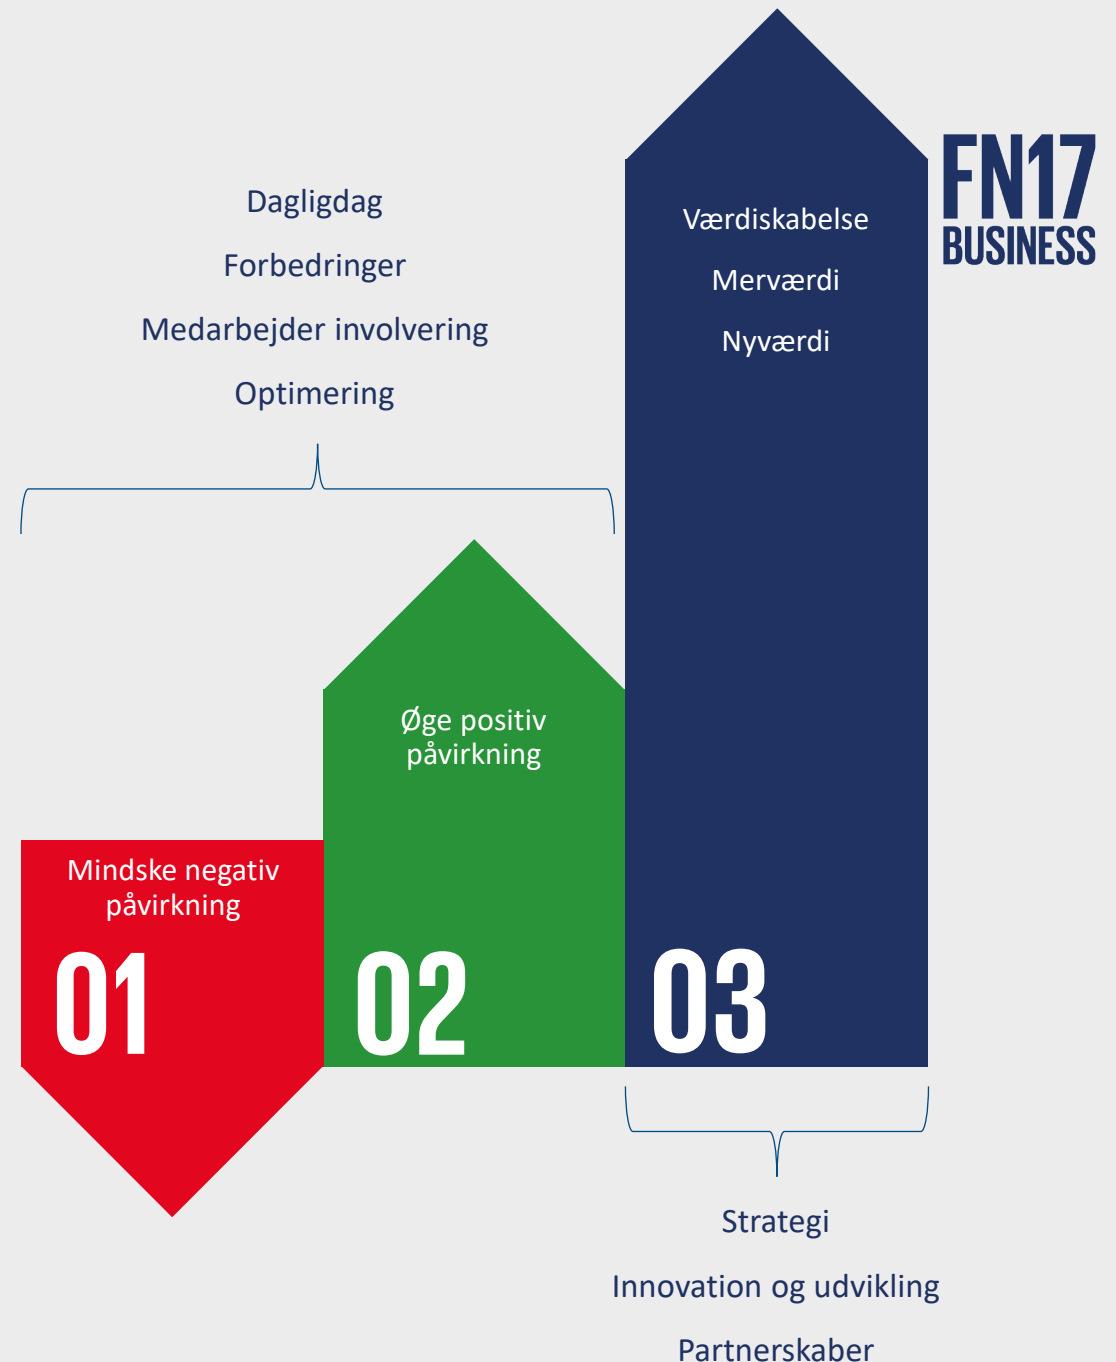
Dagligdag

Forbedringer

Medarbejder involvering

Optimering

Værdiskabelse

Merværdi

Nyværdi

FN17 BUSINESS

Øge positiv påvirkning

Mindske negativ påvirkning

01

02

03

Strategi

Innovation og udvikling

Partnerskaber